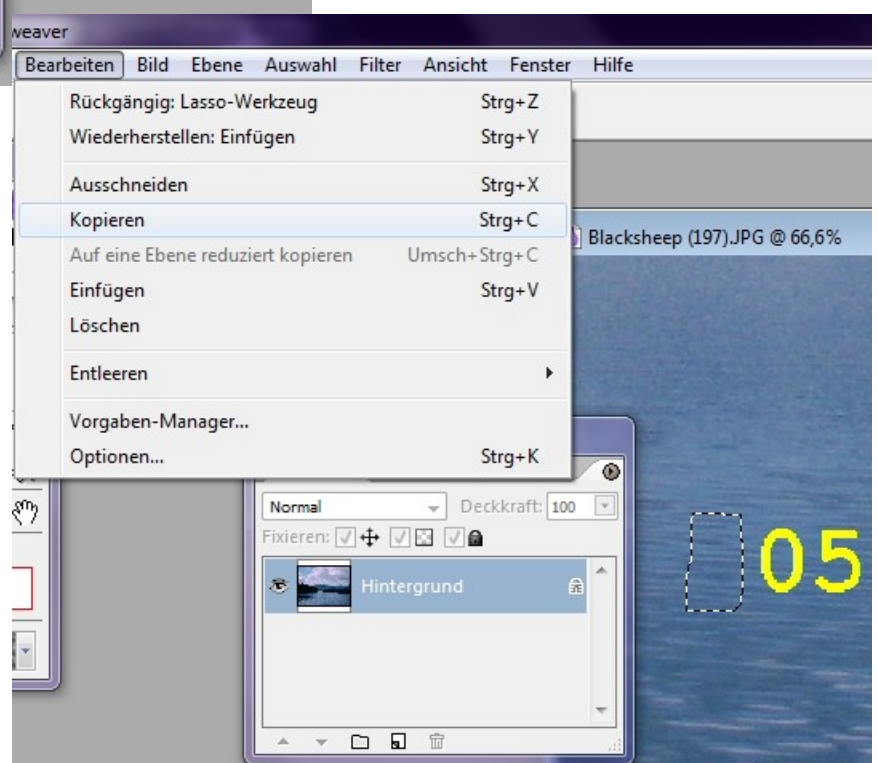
weaver

Bearbeiten Bild Ebene Auswahl Filter Ansicht Fenster Hilfe

Rückgängig: Lasso-Werkzeug Strg+Z
Wiederherstellen: Einfügen Strg+Y
Ausschneiden Strg+X
Kopieren Strg+C
Auf eine Ebene reduziert kopieren Umsch+Strg+C
Einfügen Strg+V
Löschen
Entleeren
Vorgaben-Manager...
Optionen... Strg+K

Blacksheep (197).JPG @ 66,6%

Normal Deckkraft: 100
Fixieren:
Hintergrund

05